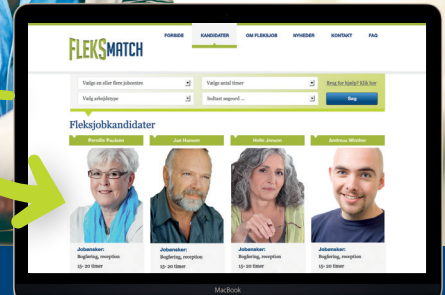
FLEKSMATCH

FORSIDE KANDIDATER OM FLEKSJOB NYHEDER KONTAKT FAQ

Vælge en eller flere jobcentre
Vælge antal timer
Brug for hjælp? Klik her
Vælg arbejdstype
Indtast søgeord ...
Søg

Fleksjobkandidater

Pernille Paulsen
Jobønsker:
Bogføring, reception
15-20 timer

Jan Hansen
Jobønsker:
Bogføring, reception
15-20 timer

Helle Jensen
Jobønsker:
Bogføring, reception
15-20 timer

Andreas Winther
Jobønsker:
Bogføring, reception
15-20 timer

MacBook